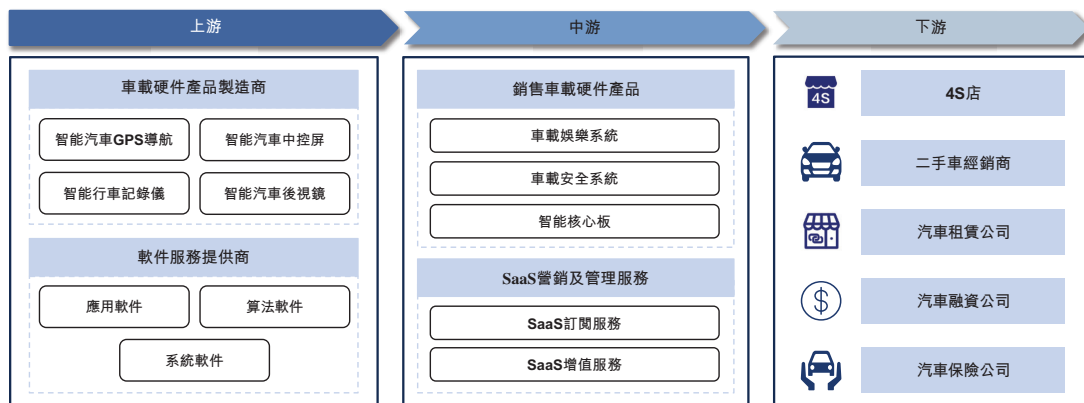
上游

車載硬件產品製造商

智能汽車GPS導航

智能汽車中控屏

智能行車記錄儀

智能汽車後視鏡

軟件服務提供商

應用軟件

算法軟件

系統軟件

中游

銷售車載硬件產品

車載娛樂系統

車載安全系統

智能核心板

SaaS營銷及管理服務

SaaS訂閱服務

SaaS增值服務

下游

4S

4S店

二手車經銷商

汽車租賃公司

汽車融資公司

汽車保險公司